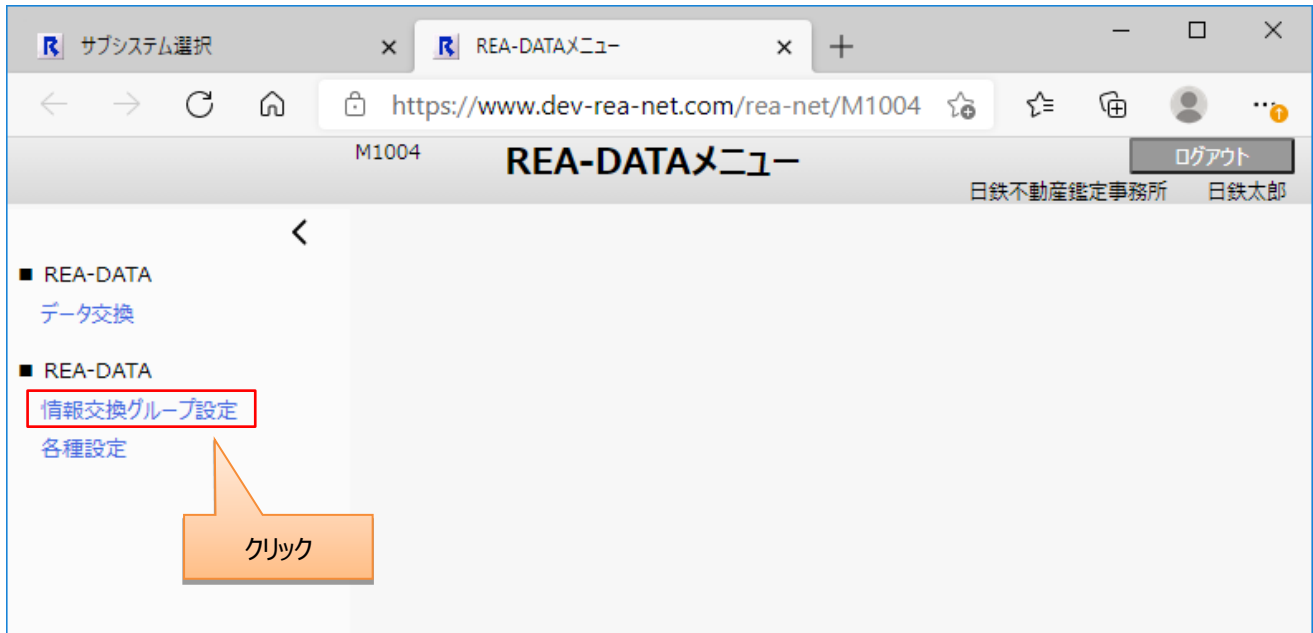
R サブシステム選択 ×
R REA-DATAメニュー ×
+

https://www.dev-rea-net.com/rea-net/M1004

M1004
REA-DATAメニュー
ログアウト
日鉄不動産鑑定事務所 日鉄太郎

<

■ REA-DATA
データ交換

■ REA-DATA
情報交換グループ設定
各種設定

クリック